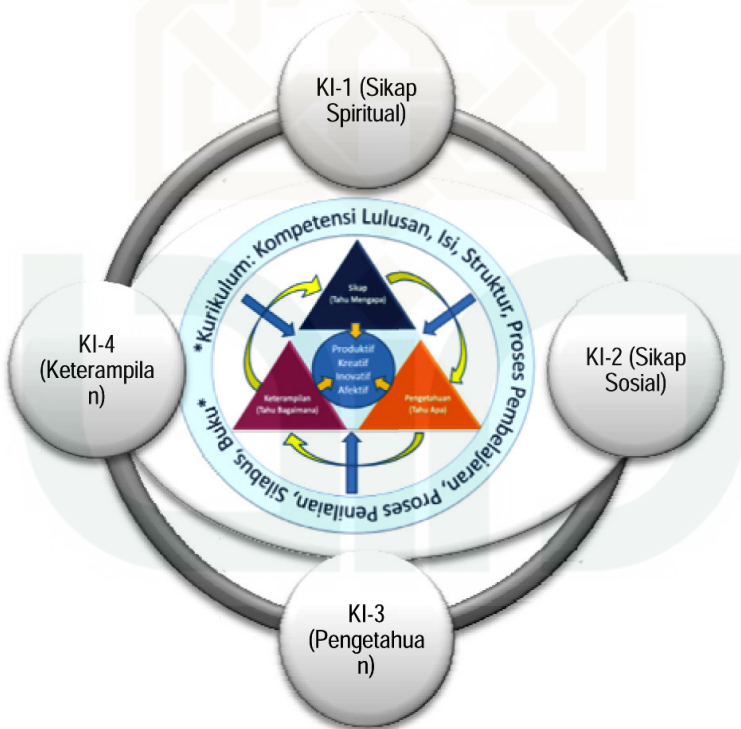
KI-1 (Sikap Spiritual)

KI-4 (Keterampilan)

KI-2 (Sikap Sosial)

KI-3 (Pengetahuan)

*Kurikulum: Kompetensi Lulusan, Isi, Struktur, Proses Pembelajaran, Proses Penilaian, Silabus, Buku*

Sikap (Tahu Mengapa)

Keterampilan (Tahu Bagaimana)

Pengetahuan (Tahu Apa)

Produktif
Kreatif
Inovatif
Afektif